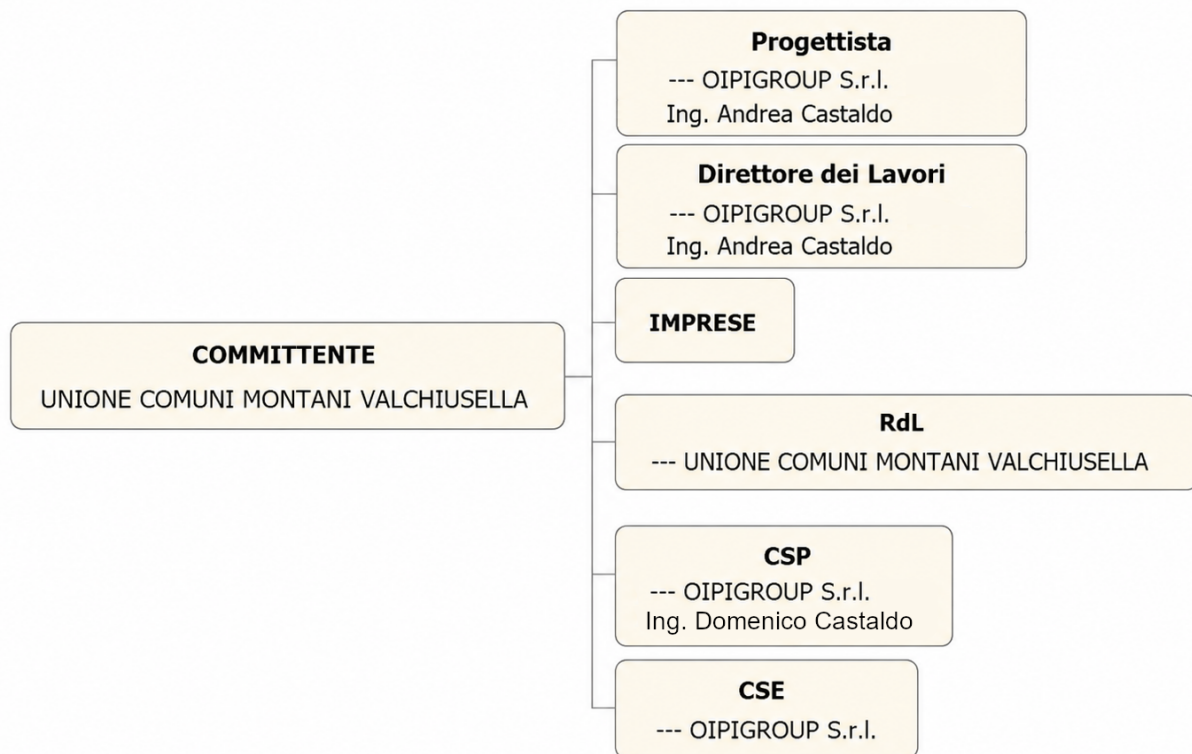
COMMITTENTE
UNIONE COMUNI MONTANI VALCHIUSELLA

Progettista
--- OIPIGROUP S.r.l.
Ing. Andrea Castaldo

Direttore dei Lavori
--- OIPIGROUP S.r.l.
Ing. Andrea Castaldo

IMPRESE

RdL
--- UNIONE COMUNI MONTANI VALCHIUSELLA

CSP
--- OIPIGROUP S.r.l.
Ing. Domenico Castaldo

CSE
--- OIPIGROUP S.r.l.